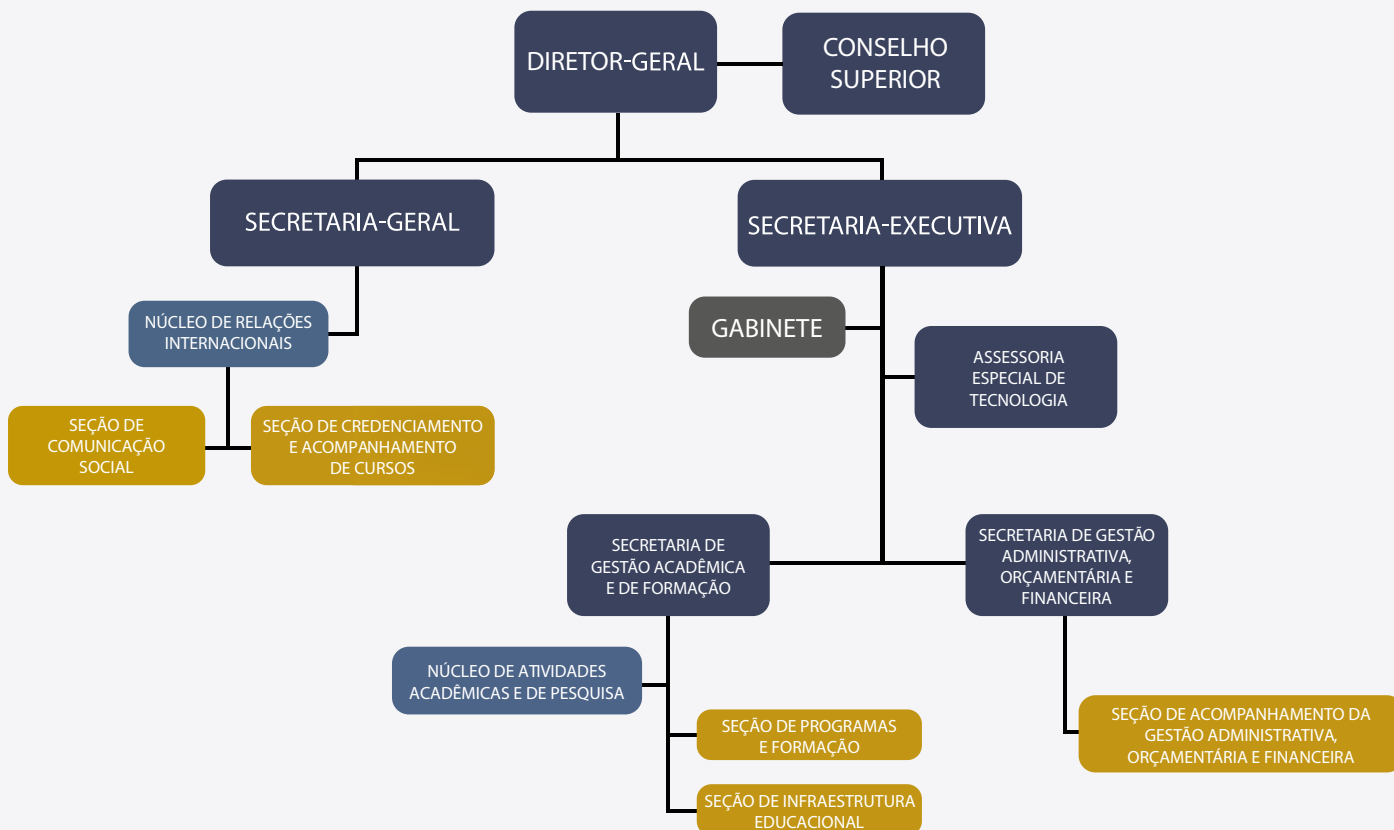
DIRETOR-GERAL

CONSELHO SUPERIOR

SECRETARIA-GERAL

SECRETARIA-EXECUTIVA

NÚCLEO DE RELAÇÕES INTERNACIONAIS

GABINETE

ASSESSORIA ESPECIAL DE TECNOLOGIA

SEÇÃO DE COMUNICAÇÃO SOCIAL

SEÇÃO DE CREDENCIAMENTO E ACOMPANHAMENTO DE CURSOS

SECRETARIA DE GESTÃO ACADÊMICA E DE FORMAÇÃO

SECRETARIA DE GESTÃO ADMINISTRATIVA, ORÇAMENTÁRIA E FINANCEIRA

NÚCLEO DE ATIVIDADES ACADÊMICAS E DE PESQUISA

SEÇÃO DE PROGRAMAS E FORMAÇÃO

SEÇÃO DE ACOMPANHAMENTO DA GESTÃO ADMINISTRATIVA, ORÇAMENTÁRIA E FINANCEIRA

SEÇÃO DE INFRAESTRUTURA EDUCACIONAL